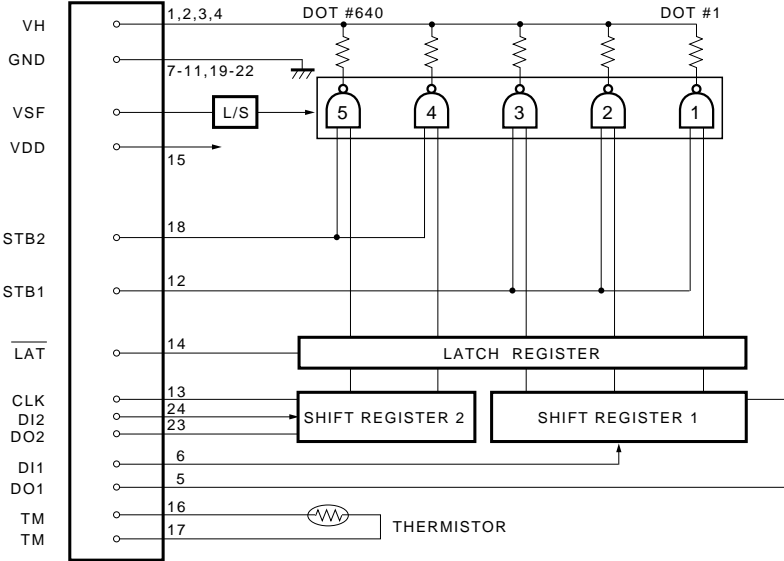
VH
GND
VSF
VDD
STB2
STB1
$\overline{LAT}$
CLK
DI2
DO2
DI1
DO1
TM
TM

1,2,3,4
7-11,19-22
15
18
12
14
13
24
23
6
5
16
17

DOT #640
DOT #1

L/S

5
4
3
2
1

LATCH REGISTER

SHIFT REGISTER 2
SHIFT REGISTER 1

THERMISTOR